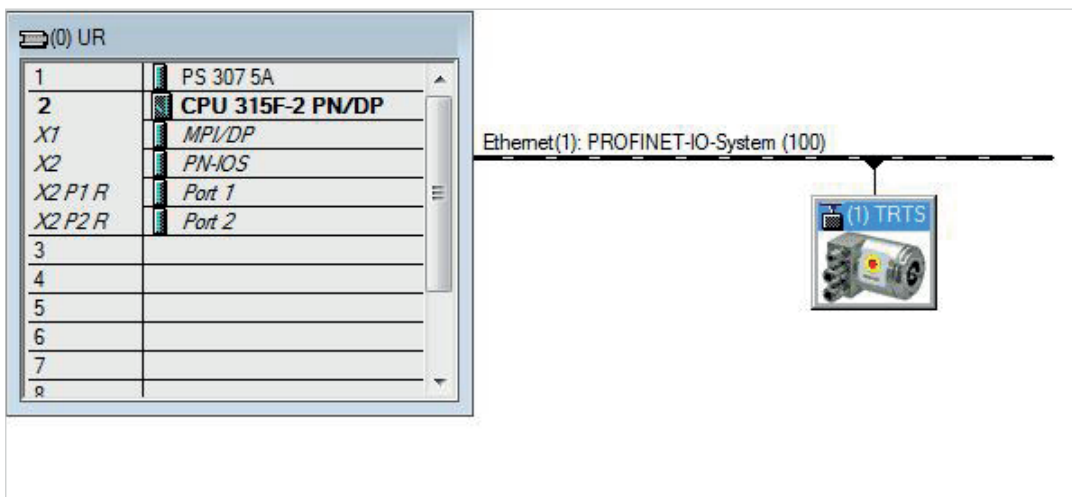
(0) UR

| | |
|---|---|
| 1 | PS 307 5A |
| 2 | CPU 315F-2 PN/DP |
| X1 | MPI/DP |
| X2 | PN-IOS |
| X2 P1 R | Port 1 |
| X2 P2 R | Port 2 |
| 3 | |
| 4 | |
| 5 | |
| 6 | |
| 7 | |
| 8 | |

Ethernet(1): PROFINET-IO-System (100)

(1) TRTS